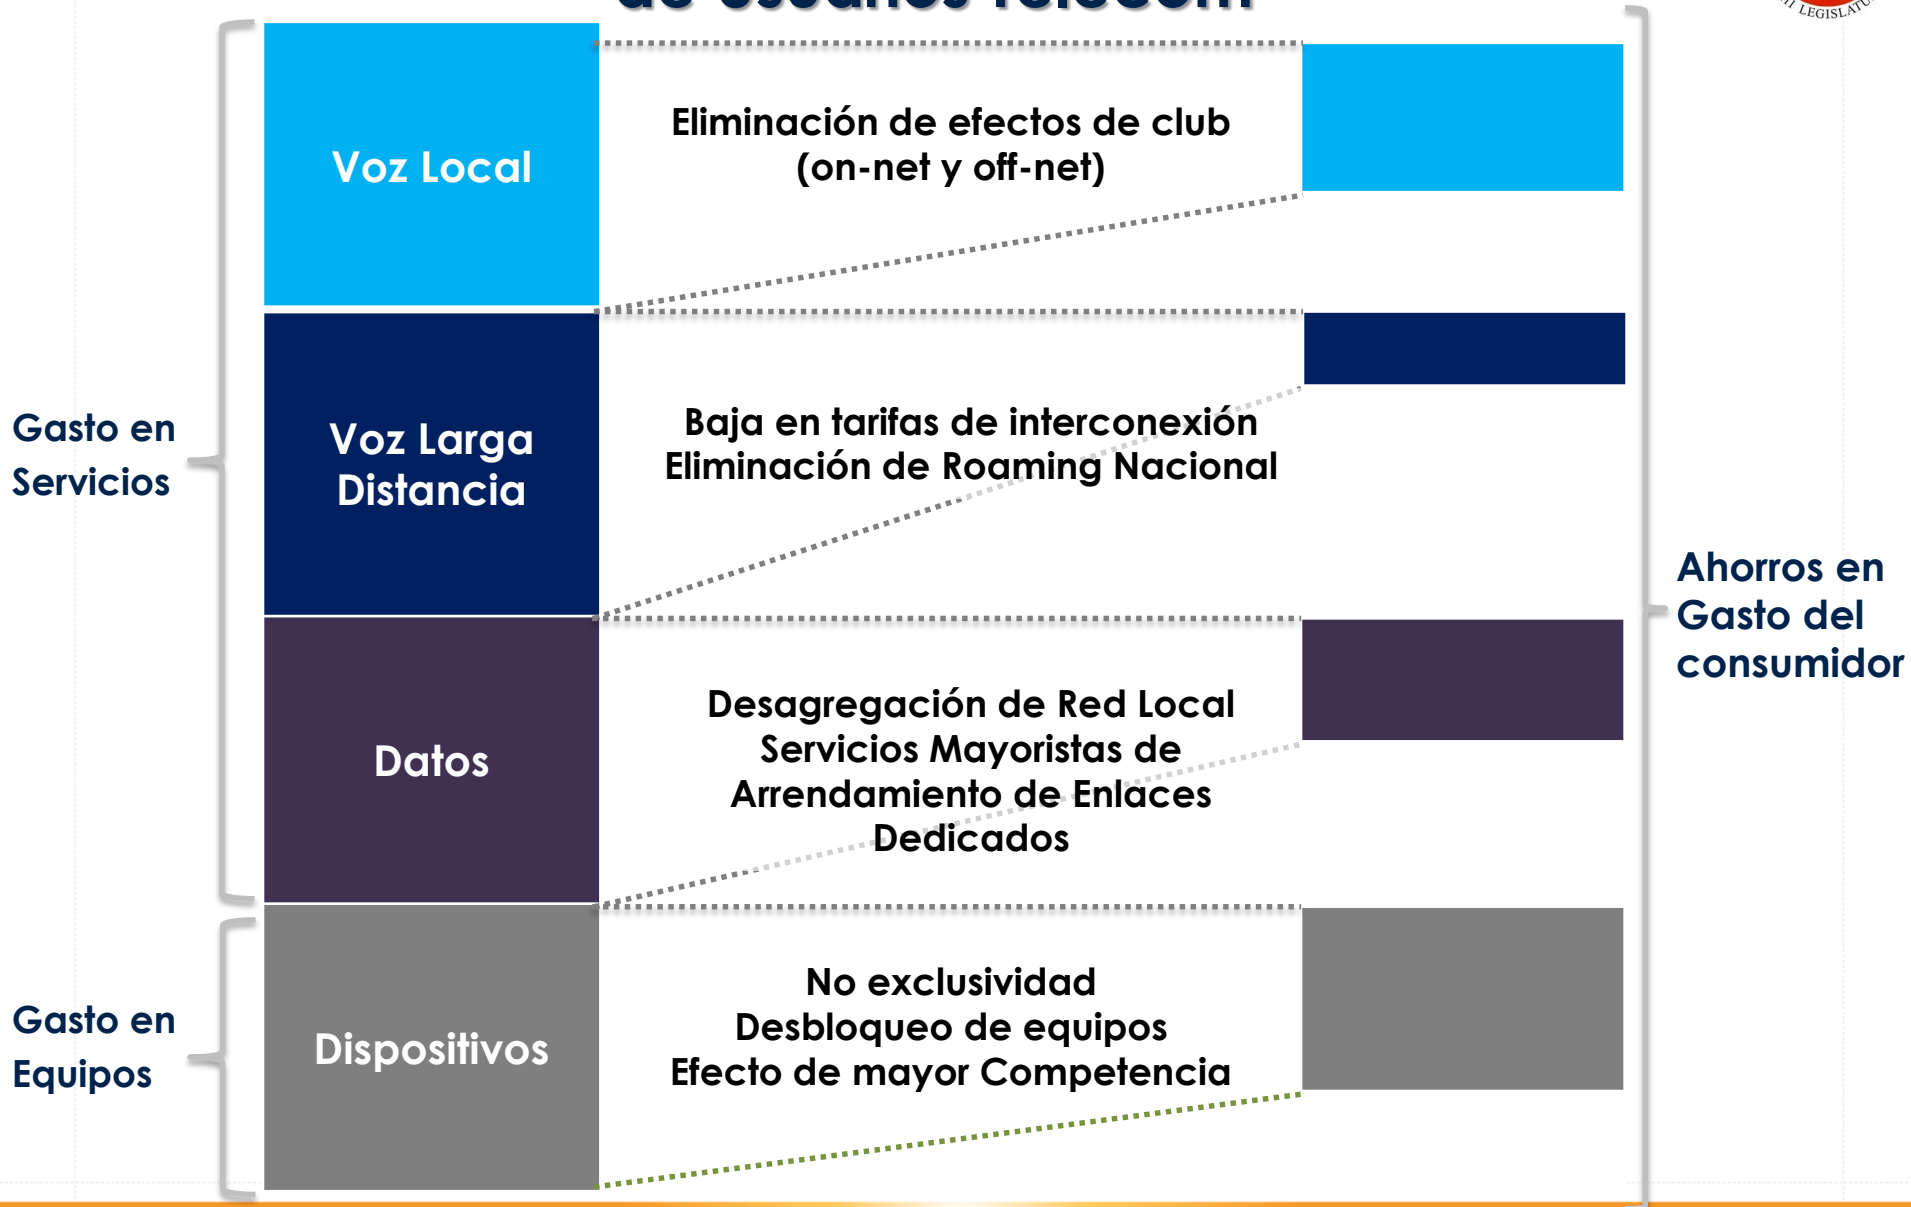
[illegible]

Gasto en Servicios

Gasto en Equipos

Voz Local

Eliminación de efectos de club (on-net y off-net)

Voz Larga Distancia

Baja en tarifas de interconexión
Eliminación de Roaming Nacional

Datos

Desagregación de Red Local
Servicios Mayoristas de Arrendamiento de Enlaces Dedicados

Dispositivos

No exclusividad
Desbloqueo de equipos
Efecto de mayor Competencia

Ahorros en Gasto del consumidor